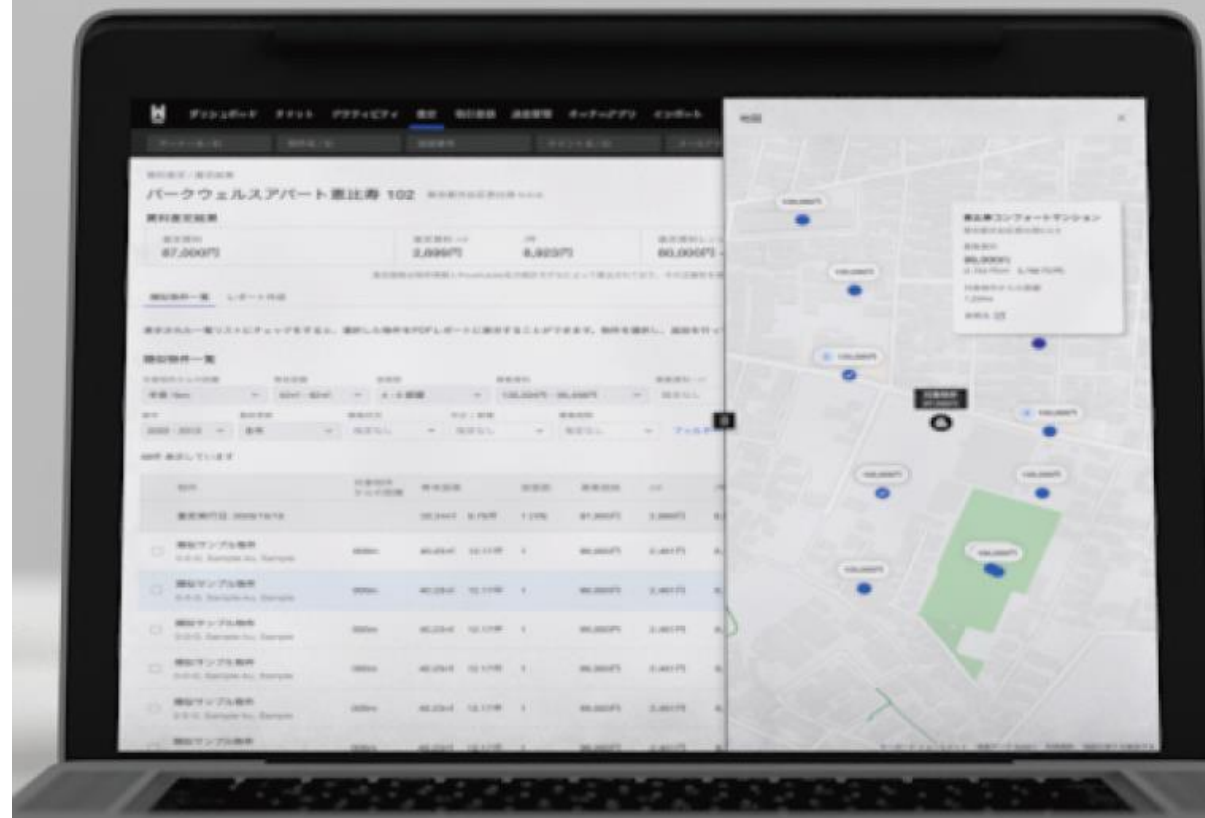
ダッシュボード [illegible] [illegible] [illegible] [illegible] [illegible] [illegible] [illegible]

地図

パークウェルスアパート恵比寿 102 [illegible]

賃料査定結果

87,000円

2,000円

8,823円

80,000円

類似物件一覧 レポート作成

類似物件一覧

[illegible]

類似サンプル物件

0-0-0, Sample-ku, Sample

恵比寿コンフォートマンション

80,000円

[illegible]